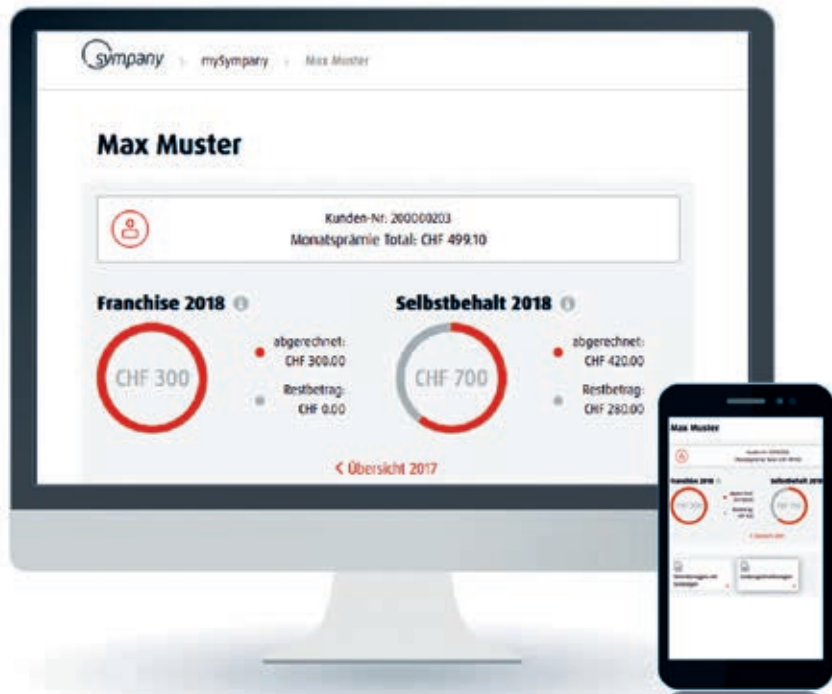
sympany > mySympany > Max Muster

Max Muster

Kunden-Nr. 200000203
Monatsprämie Total: CHF 499.10

Franchise 2018

CHF 300

abgerechnet: CHF 300.00

Restbetrag: CHF 0.00

Selbstbehalt 2018

CHF 700

abgerechnet: CHF 420.00

Restbetrag: CHF 280.00

< Übersicht 2017

Max Muster

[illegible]

Franchise 2018

CHF 300

Selbstbehalt 2018

CHF 700

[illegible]

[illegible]

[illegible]